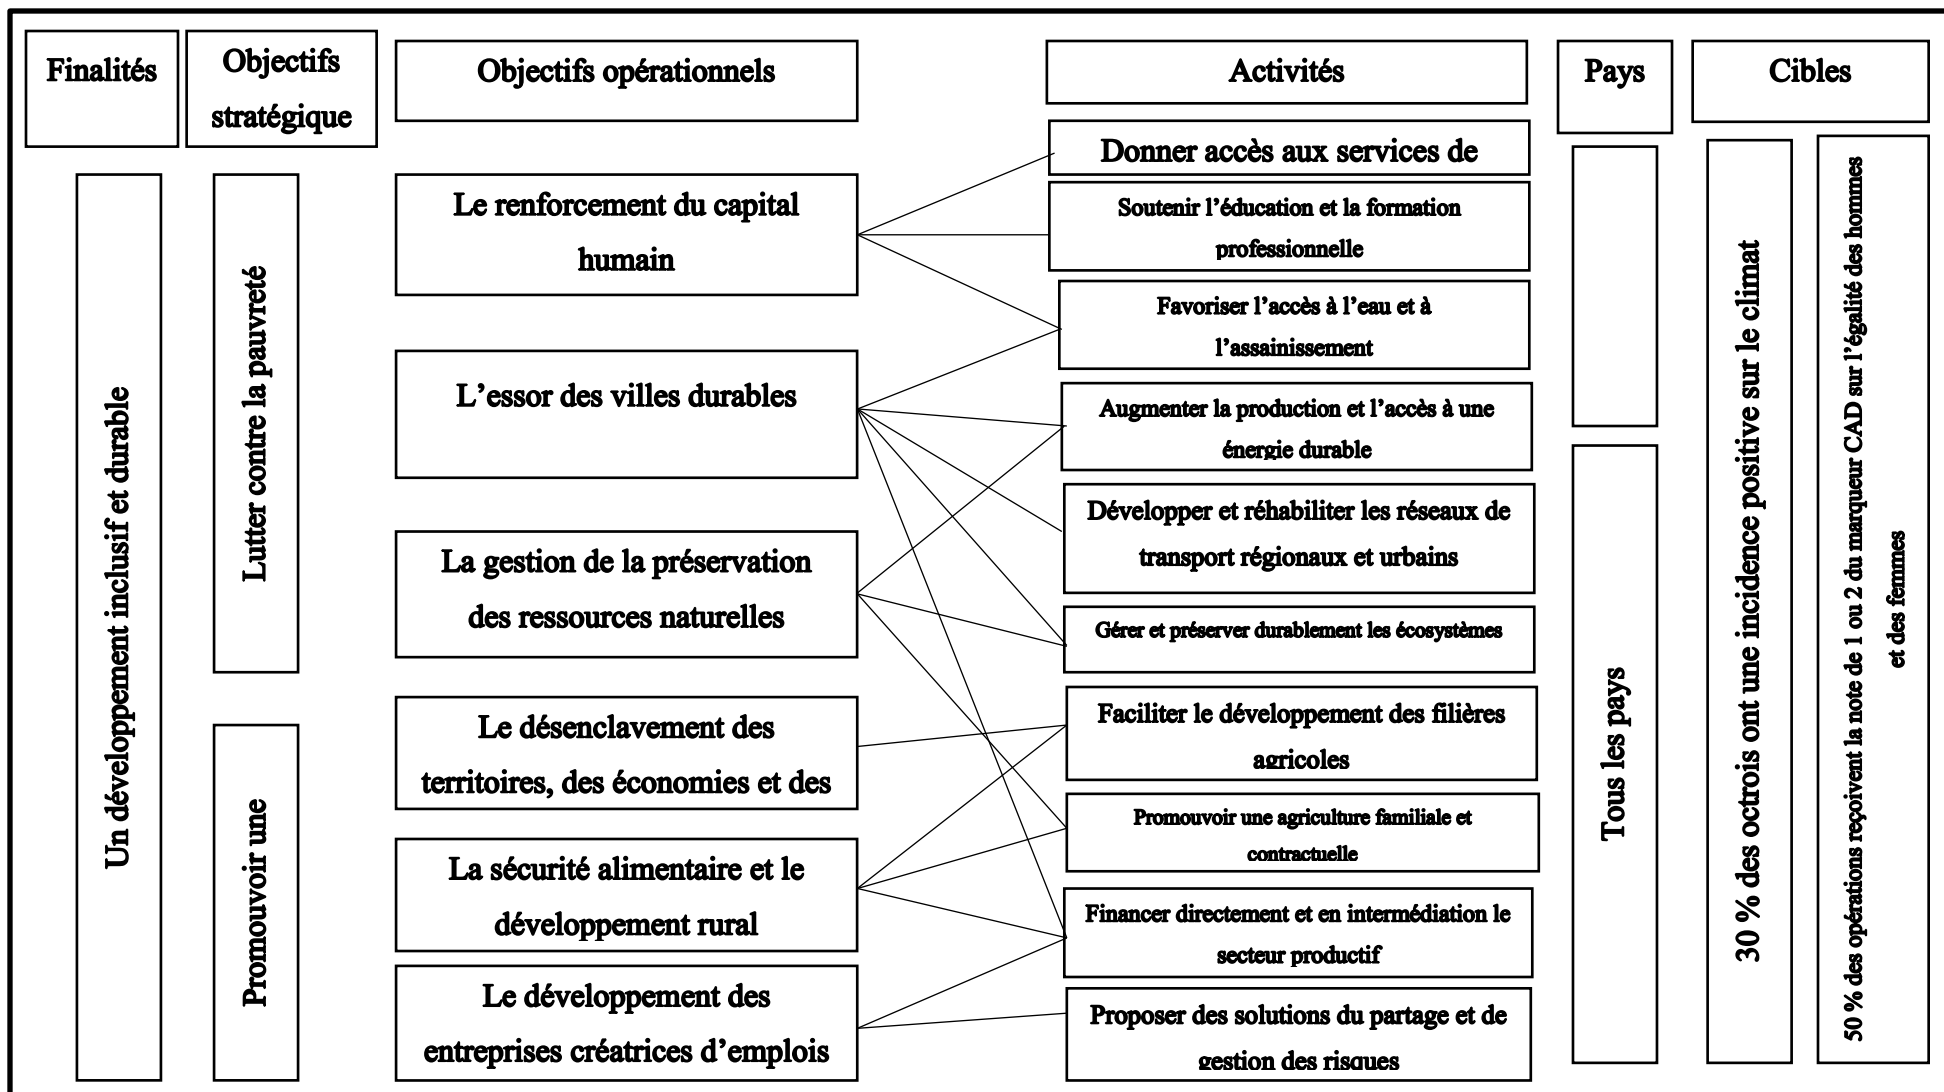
Finalités

Objectifs stratégique

Objectifs opérationnels

Activités

Pays

Cibles

Un développement inclusif et durable

Lutter contre la pauvreté

Promouvoir une

Le renforcement du capital humain

L'essor des villes durables

La gestion de la préservation des ressources naturelles

Le désenclavement des territoires, des économies et des

La sécurité alimentaire et le développement rural

Le développement des entreprises créatrices d'emplois

Donner accès aux services de

Soutenir l'éducation et la formation professionnelle

Favoriser l'accès à l'eau et à l'assainissement

Augmenter la production et l'accès à une énergie durable

Développer et réhabiliter les réseaux de transport régionaux et urbains

Gérer et préserver durablement les écosystèmes

Faciliter le développement des filières agricoles

Promouvoir une agriculture familiale et contractuelle

Financer directement et en intermédiation le secteur productif

Proposer des solutions du partage et de gestion des risques

Tous les pays

30 % des octrois ont une incidence positive sur le climat

50 % des opérations reçoivent la note de 1 ou 2 du marqueur CAD sur l'égalité des hommes et des femmes